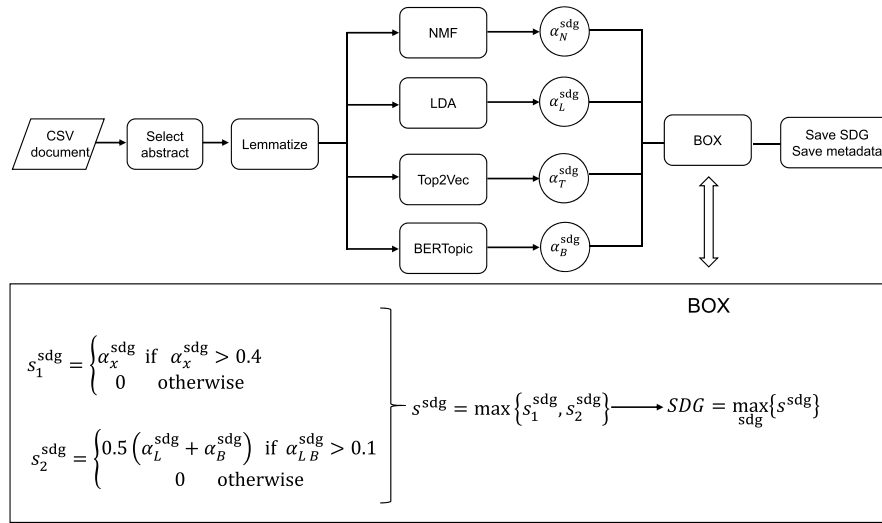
CSV document

Select abstract

Lemmatize

NMF

LDA

Top2Vec

BERTopic

$\alpha_N^{\text{sdg}}$

$\alpha_L^{\text{sdg}}$

$\alpha_T^{\text{sdg}}$

$\alpha_B^{\text{sdg}}$

BOX

Save SDG
Save metadata

BOX

$s_1^{\text{sdg}} = \begin{cases} \alpha_x^{\text{sdg}} & \text{if } \alpha_x^{\text{sdg}} > 0.4 \\ 0 & \text{otherwise} \end{cases}$

$s_2^{\text{sdg}} = \begin{cases} 0.5\left(\alpha_L^{\text{sdg}} + \alpha_B^{\text{sdg}}\right) & \text{if } \alpha_{L\,B}^{\text{sdg}} > 0.1 \\ 0 & \text{otherwise} \end{cases}$

$s^{\text{sdg}} = \max\left\{s_1^{\text{sdg}}, s_2^{\text{sdg}}\right\}$ $\longrightarrow$ $SDG = \max_{\text{sdg}}\left\{s^{\text{sdg}}\right\}$